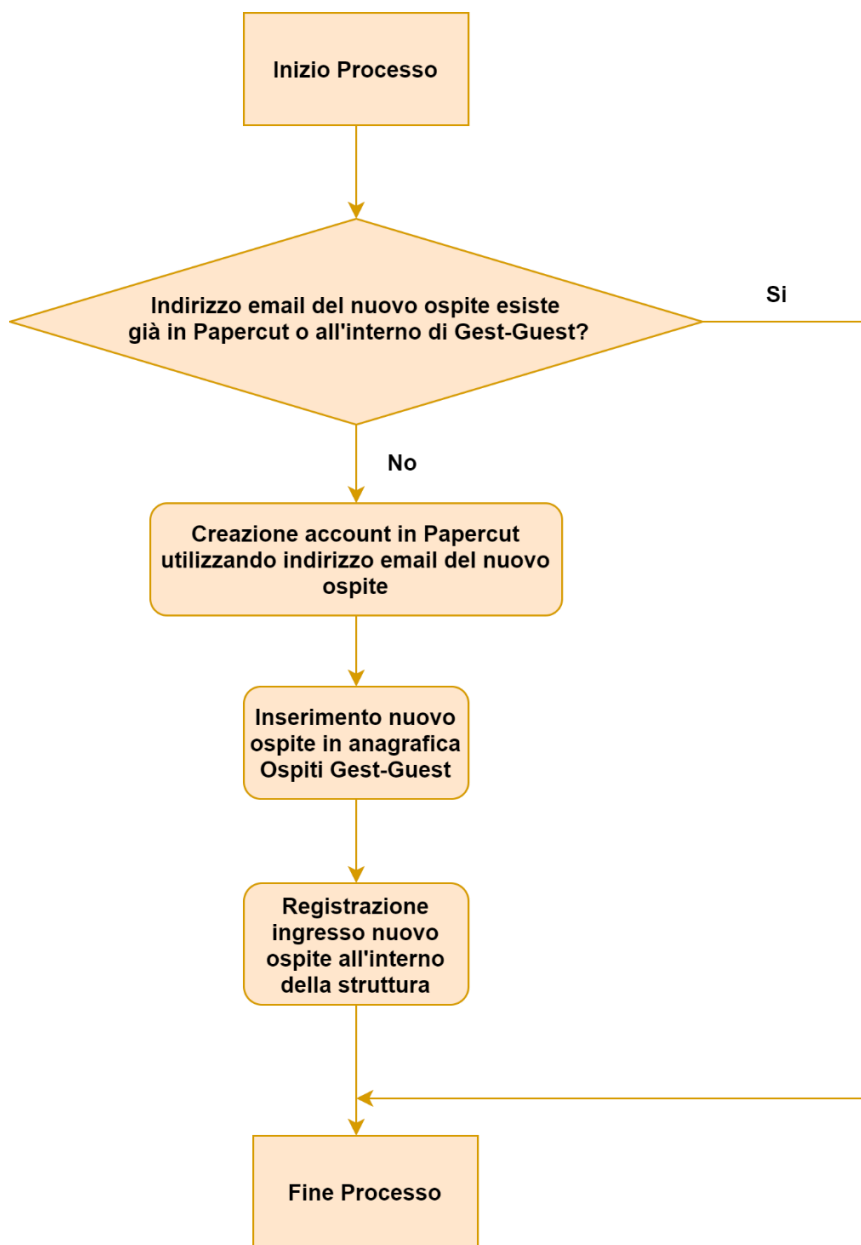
Inizio Processo

Indirizzo email del nuovo ospite esiste già in Papercut o all'interno di Gest-Guest?

Si

No

Creazione account in Papercut utilizzando indirizzo email del nuovo ospite

Inserimento nuovo ospite in anagrafica Ospiti Gest-Guest

Registrazione ingresso nuovo ospite all'interno della struttura

Fine Processo